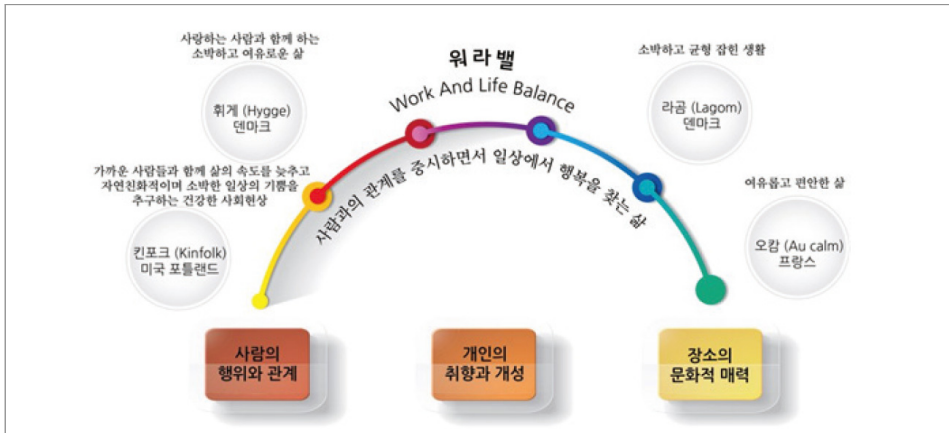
워라밸
Work And Life Balance

사랑하는 사람과 함께 하는 소박하고 여유로운 삶

휘게 (Hygge)
덴마크

가까운 사람들과 함께 삶의 속도를 늦추고 자연친화적이며 소박한 일상의 기쁨을 추구하는 건강한 사회현상

킨포크 (Kinfolk)
미국 포틀랜드

사람과의 관계를 중시하면서 일상에서 행복을 찾는 삶

소박하고 균형 잡힌 생활

라곰 (Lagom)
덴마크

여유롭고 편안한 삶

오캄 (Au calm)
프랑스

사람의 행위와 관계

개인의 취향과 개성

장소의 문화적 매력